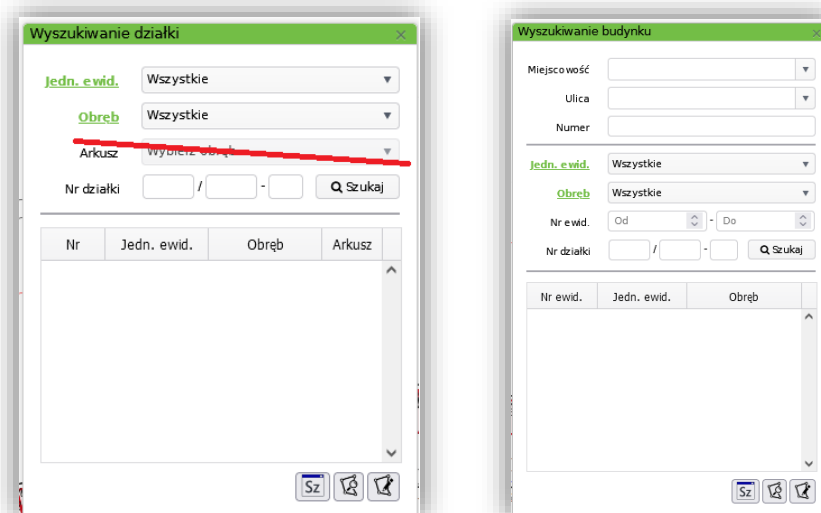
Wyszukiwanie działki

Jedn. ewid. Wszystkie

Obręb Wszystkie

Arkusz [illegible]

Nr działki / - Szukaj

| Nr | Jedn. ewid. | Obręb | Arkusz |
|---|---|---|---|

Sz

Wyszukiwanie budynku

Miejscowość

Ulica

Numer

Jedn. ewid. Wszystkie

Obręb Wszystkie

Nr ewid. Od - Do

Nr działki / - Szukaj

| Nr ewid. | Jedn. ewid. | Obręb |
|---|---|---|

Sz